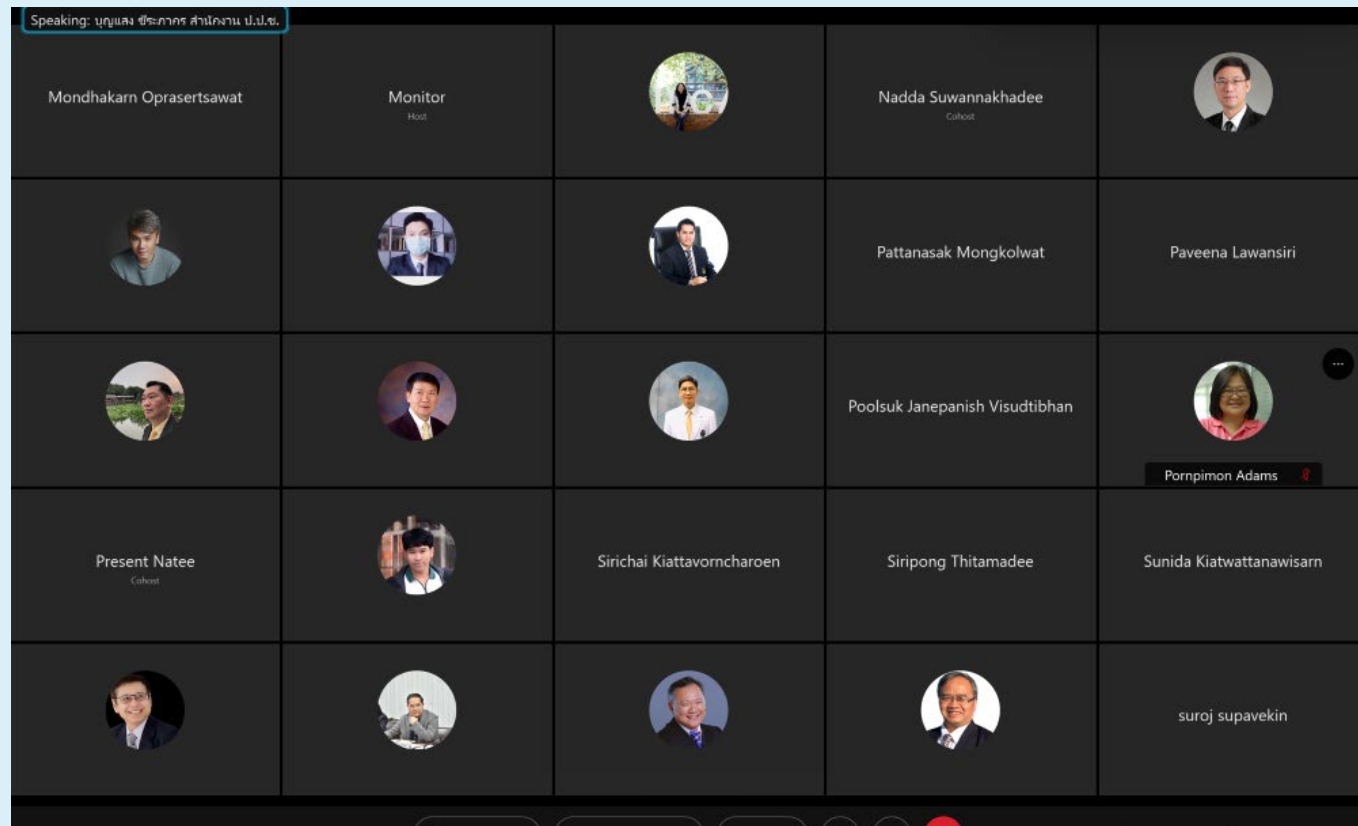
Speaking: บุญแสง ชีระภากร สำนักงาน ป.ป.ช.

Mondhakarn Oprasertsawat

Monitor
Host

Nadda Suwannakhadee
Cohost

Pattanasak Mongkolwat

Paveena Lawansiri

Poolsuk Janepanish Visudtibhan

Pornpimon Adams

Present Natee
Cohost

Sirichai Kiattavorncharoen

Siripong Thitamadee

Sunida Kiatwattanawisarn

suroj supavekin